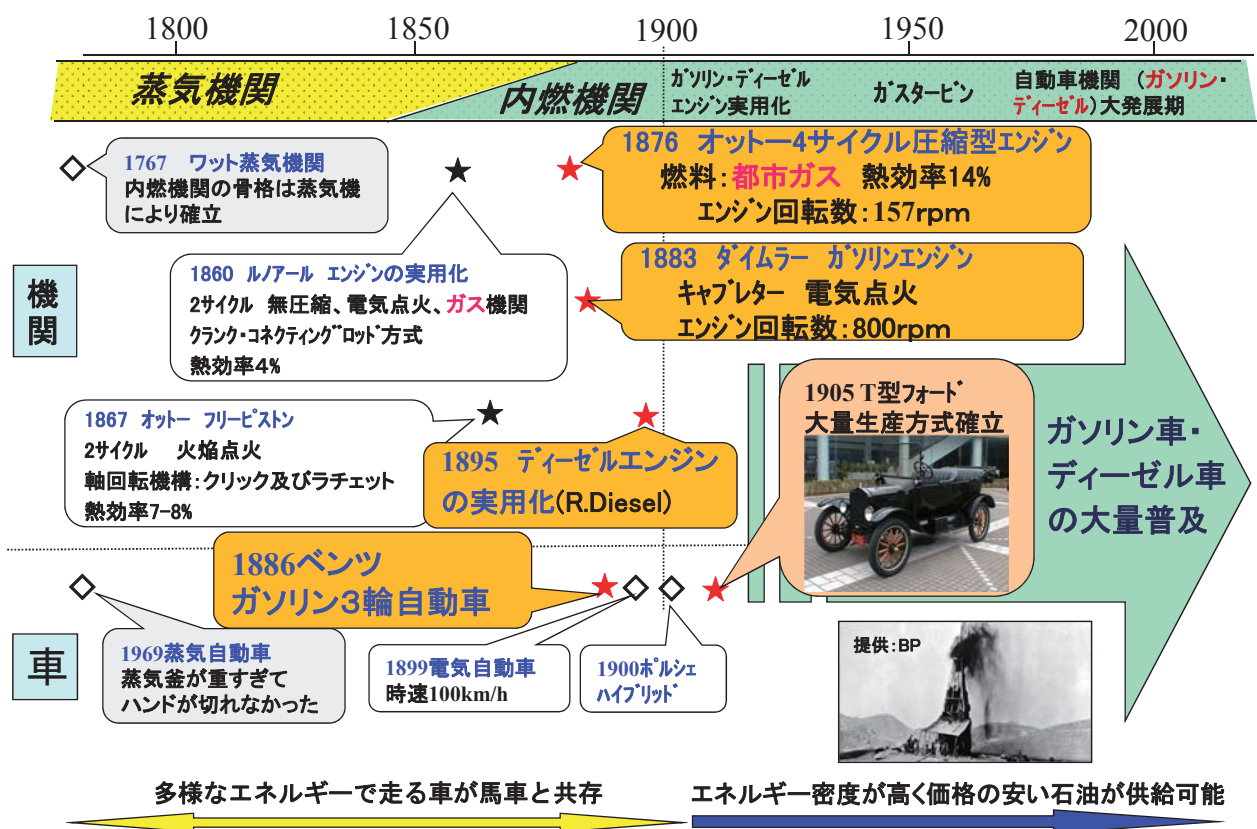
1800
1850
1900
1950
2000

蒸気機関
内燃機関
ｶﾞｿﾘﾝ・ﾃﾞｨｰｾﾞﾙ ｴﾝｼﾞﾝ実用化
ｶﾞｽﾀｰﾋﾞﾝ
自動車機関 （ガソリン・ディーゼル）大発展期

1767 ワット蒸気機関
内燃機関の骨格は蒸気機により確立

1876 オットー4サイクル圧縮型ｴﾝｼﾞﾝ
燃料：都市ガス 熱効率14%
ｴﾝｼﾞﾝ回転数：157rpm

1860 ﾙﾉｱｰﾙ ｴﾝｼﾞﾝの実用化
2ｻｲｸﾙ 無圧縮、電気点火、ガス機関
ｸﾗﾝｸ・ｺﾈｸﾃｨﾝｸﾞﾛｯﾄﾞ方式
熱効率4%

1883 ﾀﾞｲﾑﾗｰ ｶﾞｿﾘﾝｴﾝｼﾞﾝ
ｷｬﾌﾞﾚﾀｰ 電気点火
ｴﾝｼﾞﾝ回転数：800rpm

機関

1867 ｵｯﾄｰ ﾌﾘｰﾋﾟｽﾄﾝ
2ｻｲｸﾙ 火焔点火
軸回転機構：クリック及びラチェット
熱効率7-8%

1895 ﾃﾞｨｰｾﾞﾙエンジンの実用化(R.Diesel)

1905 T型ﾌｫｰﾄﾞ
大量生産方式確立

ガソリン車・ディーゼル車の大量普及

1886ベンツ
ガソリン3輪自動車

車

1969蒸気自動車
蒸気釜が重すぎてハンドが切れなかった

1899電気自動車
時速100km/h

1900ﾎﾟﾙｼｪ
ﾊｲﾌﾞﾘｯﾄﾞ

提供：BP

多様なエネルギーで走る車が馬車と共存
エネルギー密度が高く価格の安い石油が供給可能